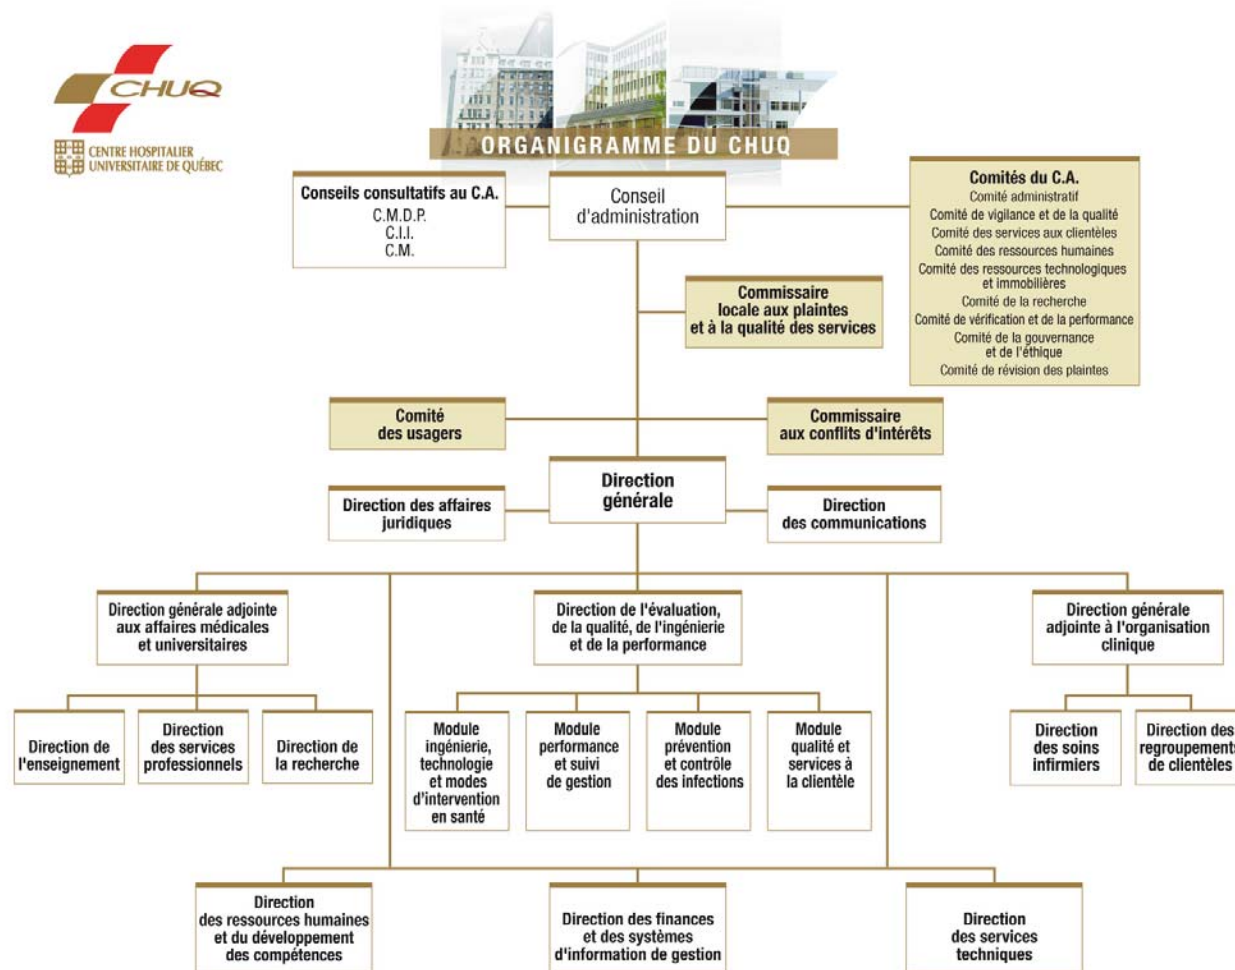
CHUQ
CENTRE HOSPITALIER UNIVERSITAIRE DE QUÉBEC

ORGANIGRAMME DU CHUQ

Conseils consultatifs au C.A.
C.M.D.P.
C.I.I.
C.M.

Conseil d'administration

Comités du C.A.
Comité administratif
Comité de vigilance et de la qualité
Comité des services aux clientèles
Comité des ressources humaines
Comité des ressources technologiques et immobilières
Comité de la recherche
Comité de vérification et de la performance
Comité de la gouvernance et de l'éthique
Comité de révision des plaintes

Commissaire locale aux plaintes et à la qualité des services

Comité des usagers

Commissaire aux conflits d'intérêts

Direction générale

Direction des affaires juridiques

Direction des communications

Direction générale adjointe aux affaires médicales et universitaires

Direction de l'évaluation, de la qualité, de l'ingénierie et de la performance

Direction générale adjointe à l'organisation clinique

Direction de l'enseignement

Direction des services professionnels

Direction de la recherche

Module ingénierie, technologie et modes d'intervention en santé

Module performance et suivi de gestion

Module prévention et contrôle des infections

Module qualité et services à la clientèle

Direction des soins infirmiers

Direction des regroupements de clientèles

Direction des ressources humaines et du développement des compétences

Direction des finances et des systèmes d'information de gestion

Direction des services techniques